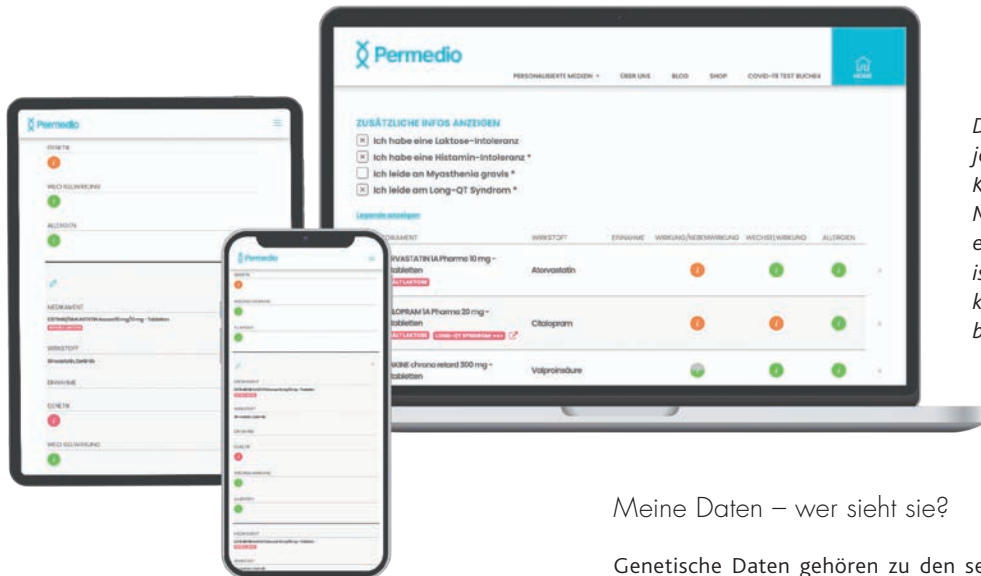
Permedio

PERSONALISIERTE MEDIZIN ÜBER UNS BLOG SHOP COVID-19 TEST BUCHEN HOME

ZUSÄTZLICHE INFOS ANZEIGEN

Ich habe eine Laktose-Intoleranz

Ich habe eine Histamin-Intoleranz *

Ich leide an Myasthenia gravis *

Ich leide am Long-QT Syndrom *

Legende anzeigen

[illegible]KAMENT | WIRKSTOFF | EINNAHME | WIRKUNG/NEBENWIRKUNG | WECHSELWIRKUNG | ALLERGIEN
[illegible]RVASTATIN 1A Pharma 10 mg - Tabletten | Atorvastatin | | | | 
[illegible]LOPRAM 1A Pharma 20 mg - Tabletten | Citalopram | | | | 
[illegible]KINE chrono retard 300 mg - Tabletten | Valproinsäure | | | | 

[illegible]ÄLT LAKTOSE

LONG-QT SYNDROM

Permedio

DIÄTEN

WECHSELWIRKUNG

ALLERGIEN

MEDIKAMENT

WIRKSTOFF

EINNAHME

DIÄTEN

WECHSELWIRKUNG

D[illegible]
j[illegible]
k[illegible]
N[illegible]
e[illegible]
is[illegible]
k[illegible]
b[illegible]

Meine Daten – wer sieht sie?

Genetische Daten gehören zu den se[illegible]